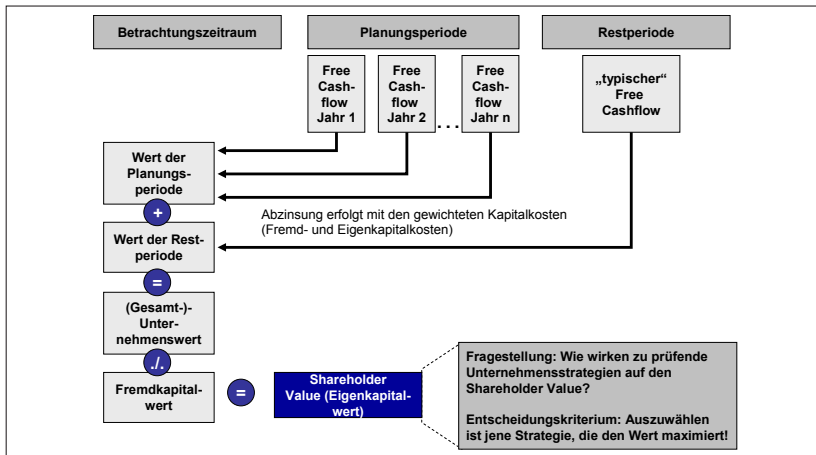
Betrachtungszeitraum

Planungsperiode

Restperiode

Free Cashflow Jahr 1

Free Cashflow Jahr 2

...

Free Cashflow Jahr n

„typischer" Free Cashflow

Wert der Planungsperiode

+

Abzinsung erfolgt mit den gewichteten Kapitalkosten (Fremd- und Eigenkapitalkosten)

Wert der Restperiode

=

(Gesamt-)-Unternehmenswert

./.

Fremdkapitalwert

=

Shareholder Value (Eigenkapitalwert)

Fragestellung: Wie wirken zu prüfende Unternehmensstrategien auf den Shareholder Value?

Entscheidungskriterium: Auszuwählen ist jene Strategie, die den Wert maximiert!